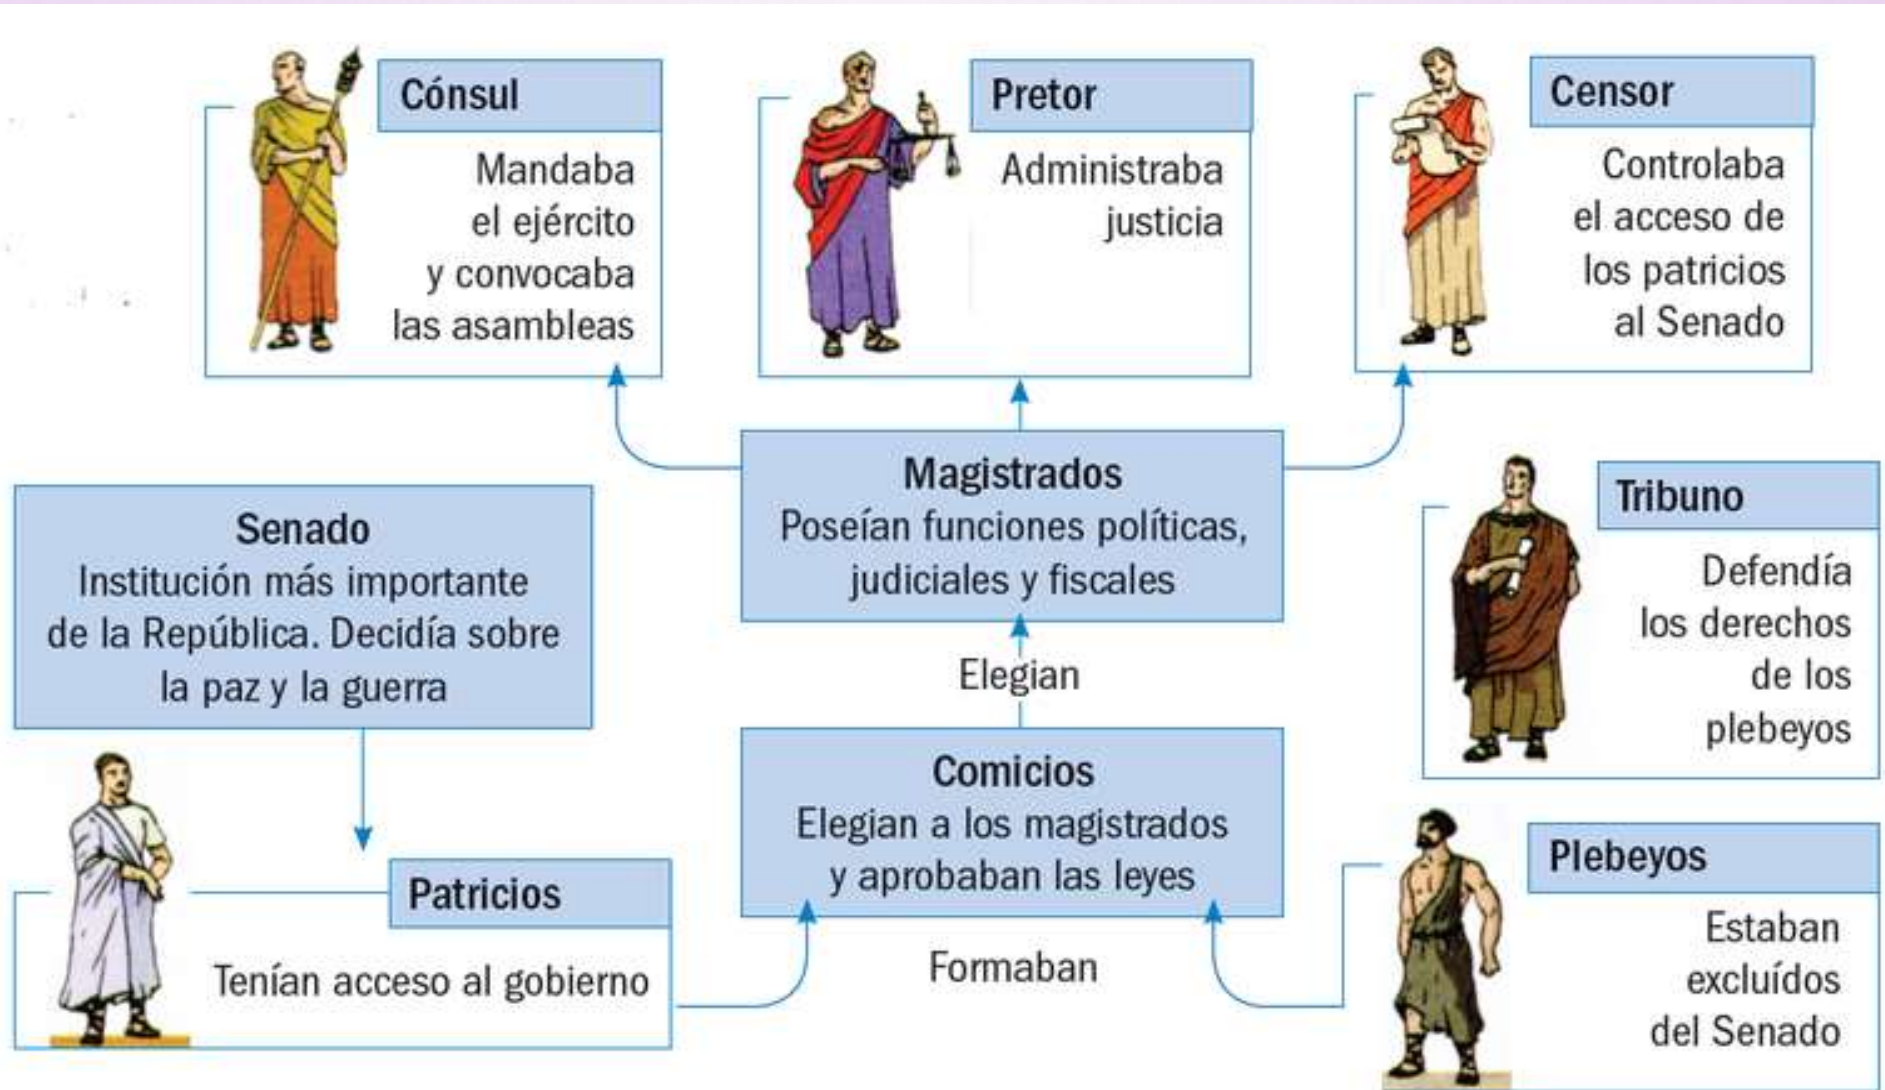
Cónsul
Mandaba el ejército y convocaba las asambleas

Pretor
Administraba justicia

Censor
Controlaba el acceso de los patricios al Senado

Magistrados
Poseían funciones políticas, judiciales y fiscales

Senado
Institución más importante de la República. Decidía sobre la paz y la guerra

Tribuno
Defendía los derechos de los plebeyos

Elegian

Comicios
Elegian a los magistrados y aprobaban las leyes

Patricios
Tenían acceso al gobierno

Formaban

Plebeyos
Estaban excluídos del Senado